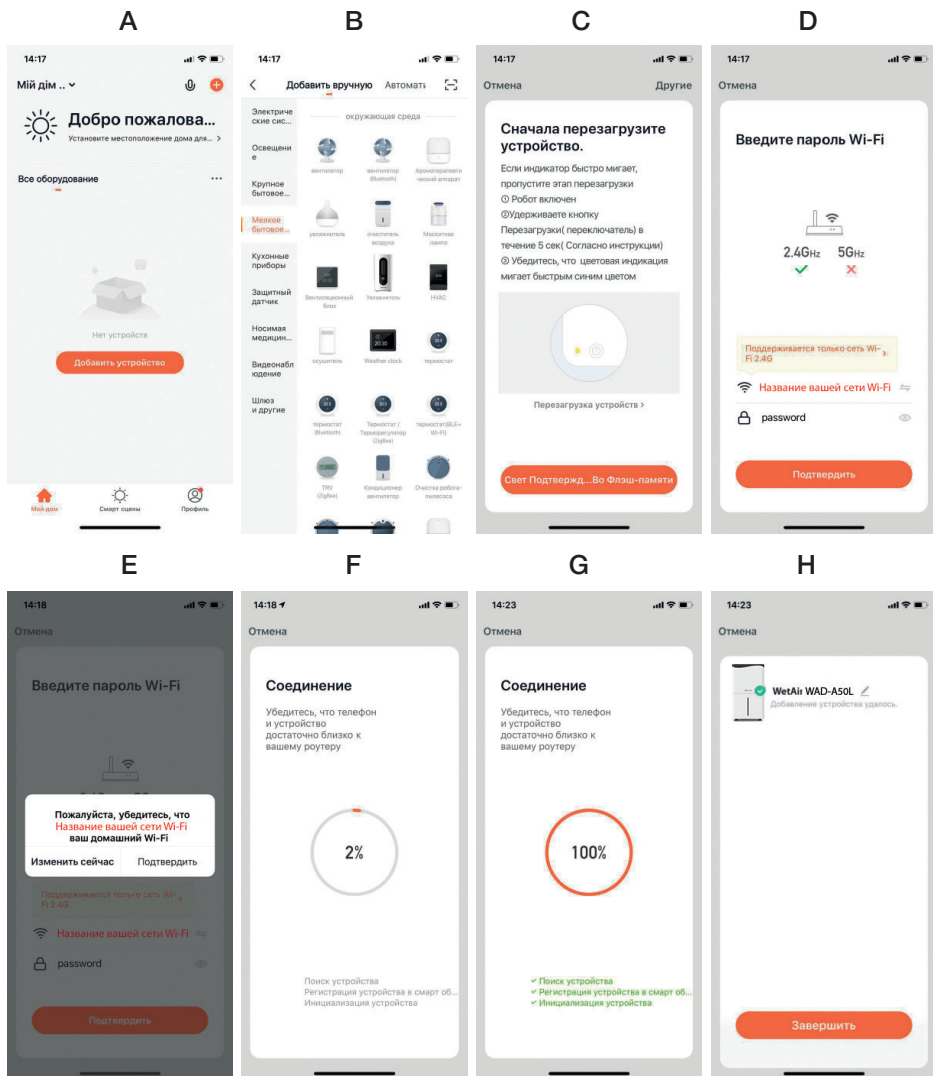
A

14:17

Мій дім .. ⌄

Добро пожалова...
Установите местоположение дома для... >

Все оборудование

Нет устройств

Добавить устройство

Мій дім   Смарт сцены   Профиль

B

14:17

Добавить вручную   Автомать

Электрические сис...
Освещение
Крупное бытовое...
Мелкое бытовое...
Кухонные приборы
Защитный датчик
Носимая медицин...
Видеонаблюдение
Шлюз и другие

окружающая среда

вентилятор   вентилятор (Bluetooth)   Ароматерапевтический аппарат
увлажнитель   очиститель воздуха   Москитная лампа
Вентиляционный блок   Увлажнитель   HVAC
осушитель   Weather clock   термостат
термостат (Bluetooth)   Термостат / Терморегулятор (Zigbee)   термостат(BLE+Wi-Fi)
TRV (Zigbee)   Кондиционер вентилятор   Очистка робота-пылесоса

C

14:17

Отмена   Другие

Сначала перезагрузите устройство.

Если индикатор быстро мигает, пропустите этап перезагрузки
① Робот включен
② Удерживаете кнопку Перезагрузки( переключатель) в течение 5 сек( Согласно инструкции)
③ Убедитесь, что цветовая индикация мигает быстрым синим цветом

Перезагрузка устройства >

Свет Подтвержд...Во Флэш-памяти

D

14:17

Отмена

Введите пароль Wi-Fi

2.4GHz   5GHz

Поддерживается только сеть Wi-Fi 2.4G

Название вашей сети Wi-Fi

password

Подтвердить

E

14:18

Отмена

Введите пароль Wi-Fi

Пожалуйста, убедитесь, что Название вашей сети Wi-Fi ваш домашний Wi-Fi

Изменить сейчас   Подтвердить

Поддерживается только сеть Wi-Fi 2.4G

Название вашей сети Wi-Fi

password

Подтвердить

F

14:18

Отмена

Соединение

Убедитесь, что телефон и устройство достаточно близко к вашему роутеру

2%

Поиск устройства
Регистрация устройства в смарт об...
Инициализация устройства

G

14:23

Отмена

Соединение

Убедитесь, что телефон и устройство достаточно близко к вашему роутеру

100%

✓ Поиск устройства
✓ Регистрация устройства в смарт об...
✓ Инициализация устройства

H

14:23

Отмена

WetAir WAD-A50L
Добавление устройства удалось.

Завершить